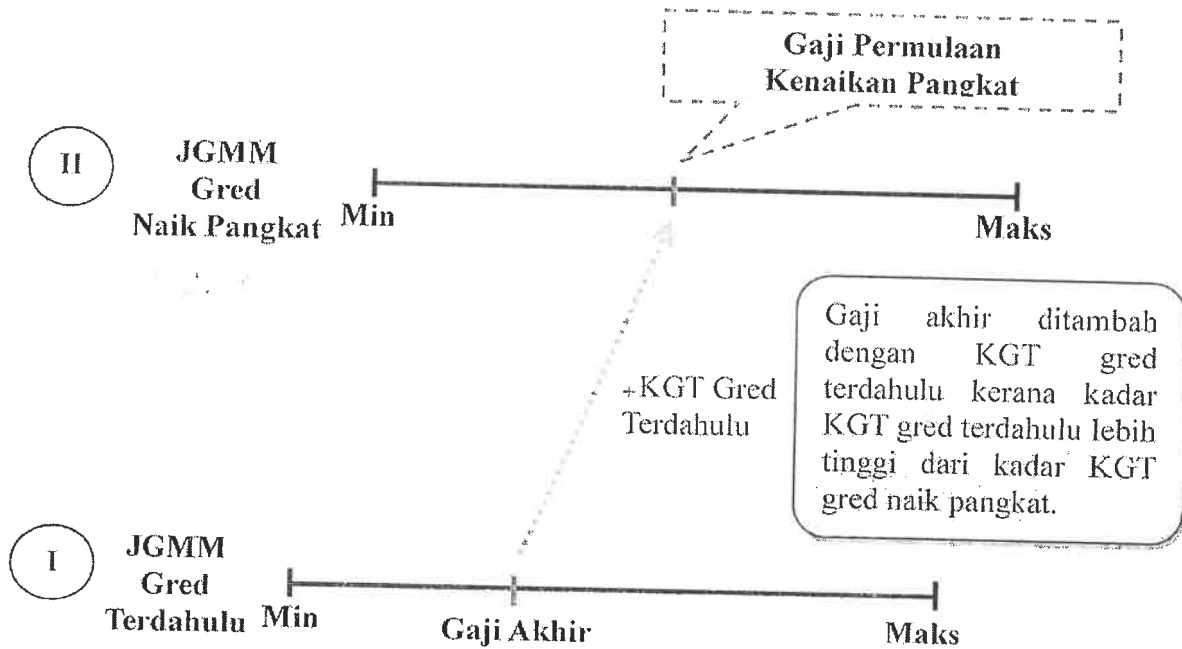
Gaji Permulaan Kenaikan Pangkat

II

JGMM
Gred
Naik Pangkat

Min

Maks

+KGT Gred Terdahulu

Gaji akhir ditambah dengan KGT gred terdahulu kerana kadar KGT gred terdahulu lebih tinggi dari kadar KGT gred naik pangkat.

I

JGMM
Gred
Terdahulu

Min

Gaji Akhir

Maks